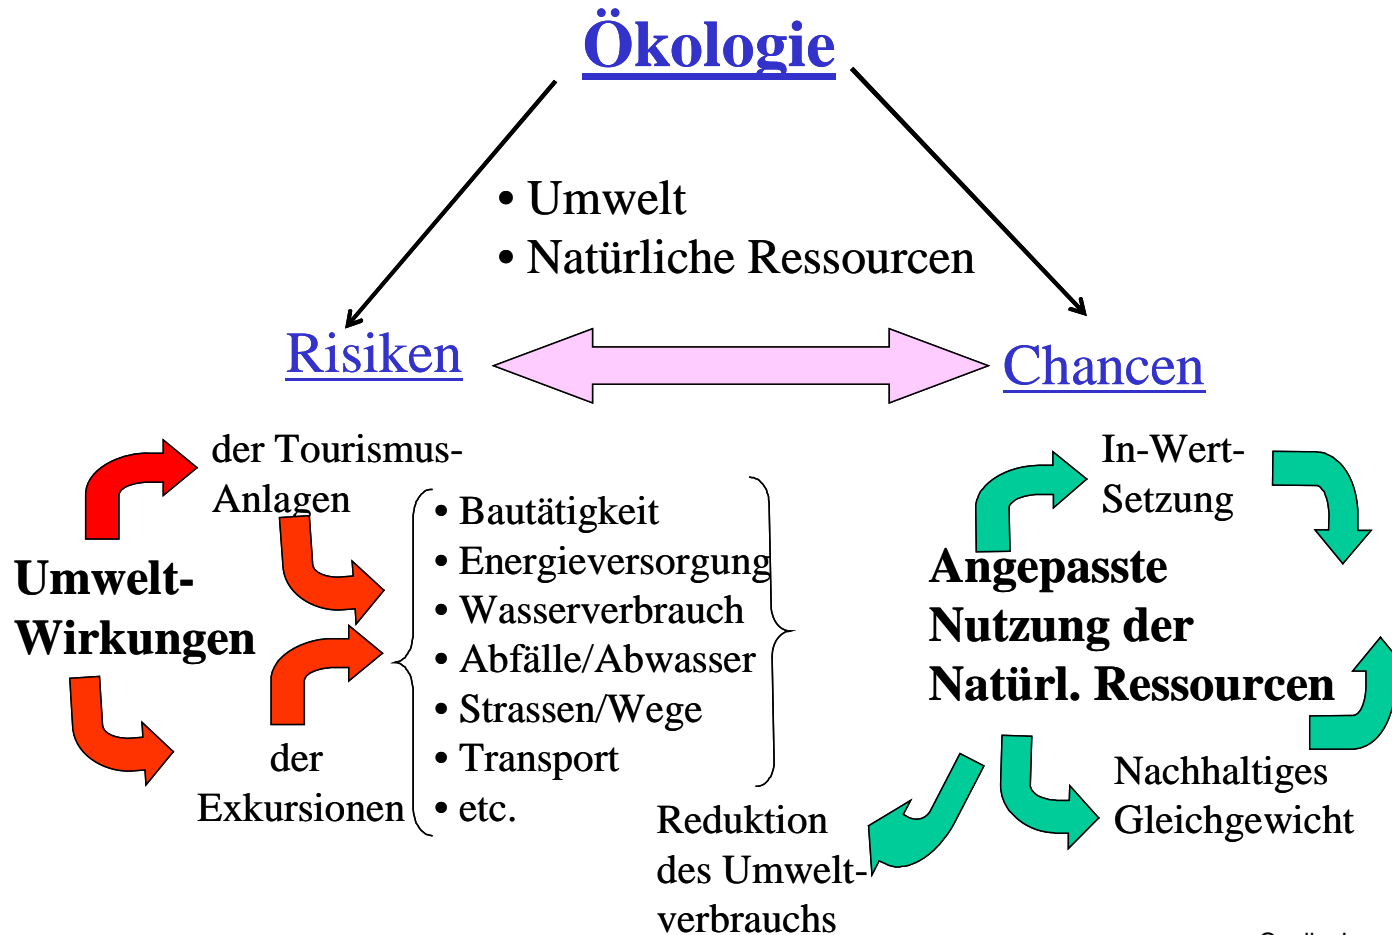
Ökologie

• Umwelt
• Natürliche Ressourcen

Risiken

Chancen

der Tourismus-Anlagen

Umwelt-Wirkungen

der Exkursionen

• Bautätigkeit
• Energieversorgung
• Wasserverbrauch
• Abfälle/Abwasser
• Strassen/Wege
• Transport
• etc.

In-Wert-Setzung

Angepasste Nutzung der Natürl. Ressourcen

Nachhaltiges Gleichgewicht

Reduktion des Umweltverbrauchs

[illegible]